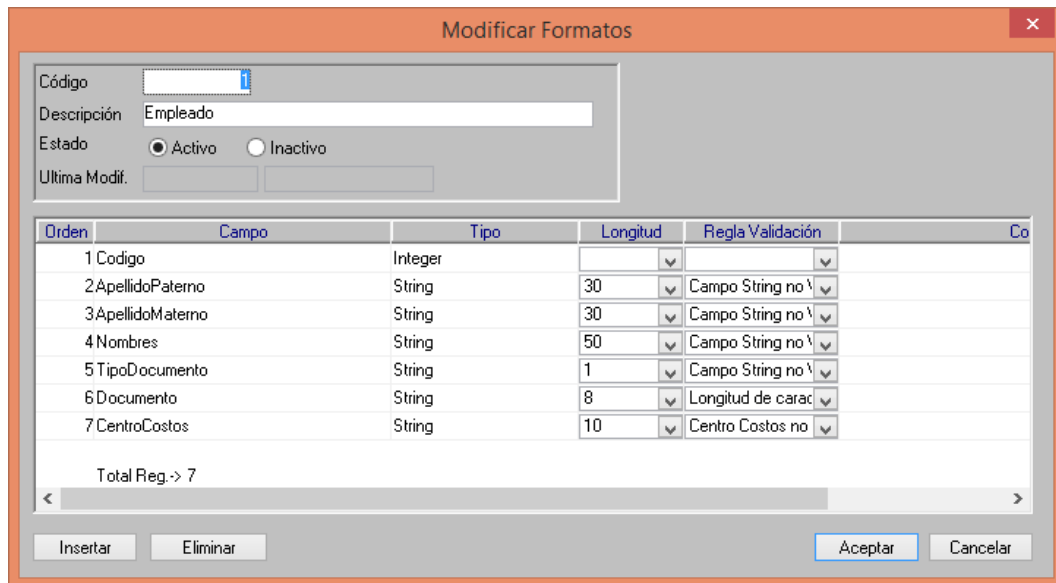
Modificar Formatos

Código 1
Descripción Empleado
Estado Activo Inactivo
Ultima Modif.

| Orden | Campo | Tipo | Longitud | Regla Validación | Co |
|---|---|---|---|---|---|
| 1 | Codigo | Integer | | | |
| 2 | ApellidoPaterno | String | 30 | Campo String no V | |
| 3 | ApellidoMaterno | String | 30 | Campo String no V | |
| 4 | Nombres | String | 50 | Campo String no V | |
| 5 | TipoDocumento | String | 1 | Campo String no V | |
| 6 | Documento | String | 8 | Longitud de carac | |
| 7 | CentroCostos | String | 10 | Centro Costos no | |

Total Reg.-> 7

Insertar Eliminar Aceptar Cancelar